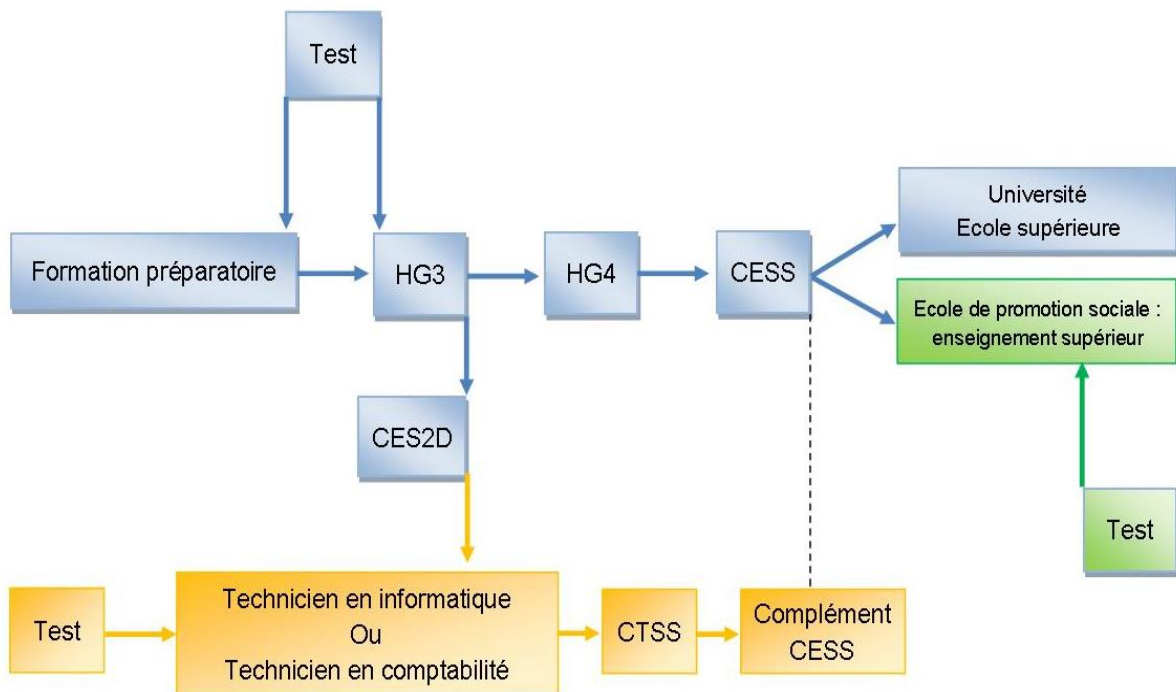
Test

Formation préparatoire

HG3

HG4

CESS

Université
Ecole supérieure

Ecole de promotion sociale : enseignement supérieur

CES2D

Test

Test

Technicien en informatique
Ou
Technicien en comptabilité

CTSS

Complément CESS